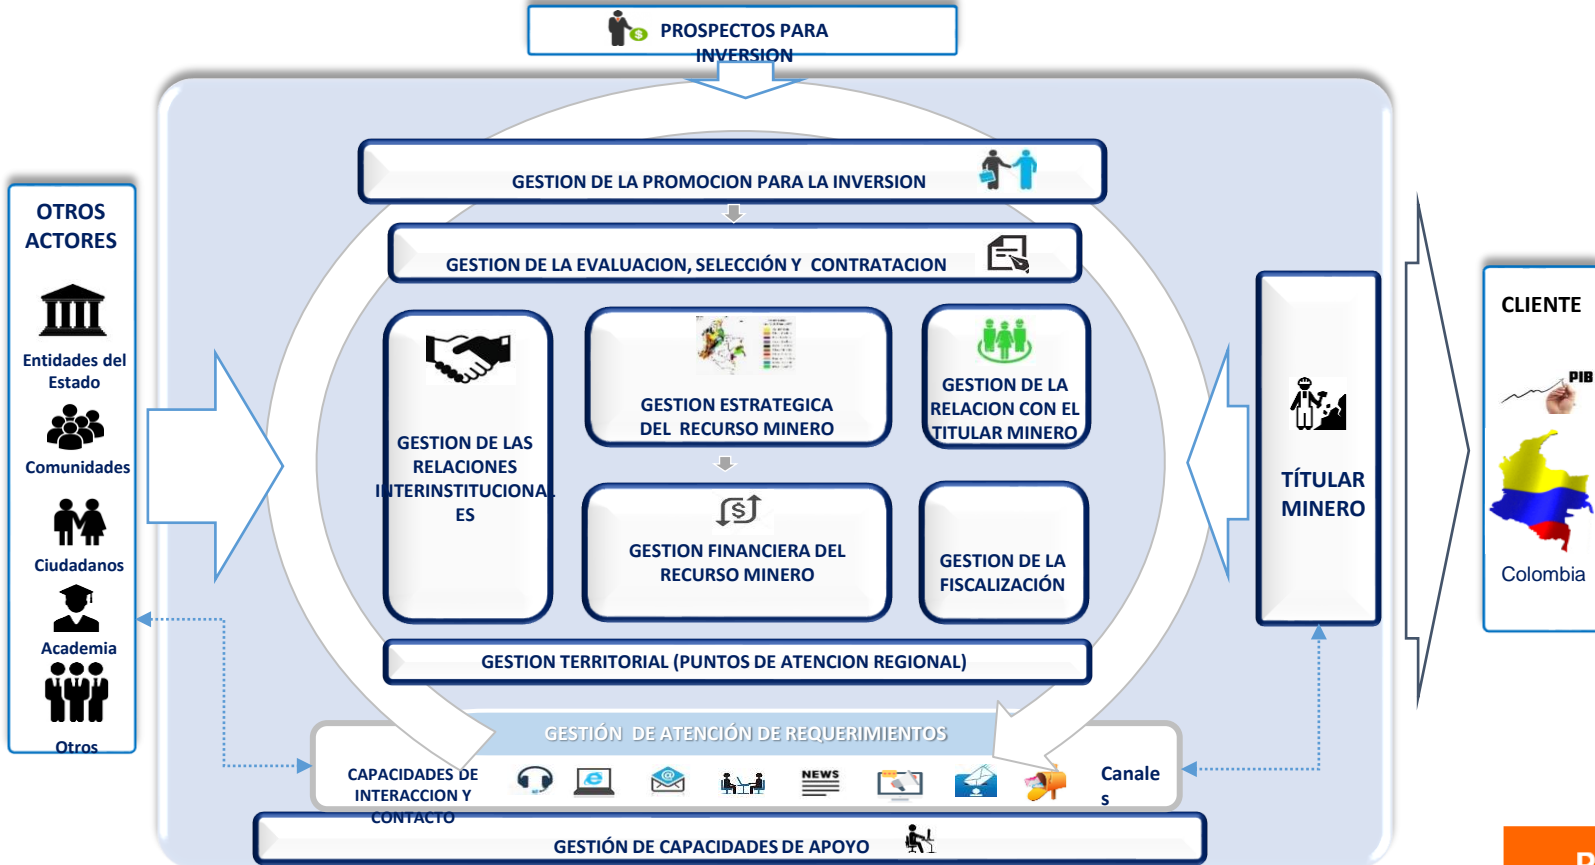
PROSPECTOS PARA INVERSION

OTROS ACTORES

Entidades del Estado

Comunidades

Ciudadanos

Academia

Otros

GESTION DE LA PROMOCION PARA LA INVERSION

GESTION DE LA EVALUACION, SELECCIÓN Y CONTRATACION

GESTION DE LAS RELACIONES INTERINSTITUCIONALES

GESTION ESTRATEGICA DEL RECURSO MINERO

GESTION DE LA RELACION CON EL TITULAR MINERO

GESTION FINANCIERA DEL RECURSO MINERO

GESTION DE LA FISCALIZACIÓN

GESTION TERRITORIAL (PUNTOS DE ATENCION REGIONAL)

GESTIÓN DE ATENCIÓN DE REQUERIMIENTOS

CAPACIDADES DE INTERACCION Y CONTACTO

NEWS

Canales

GESTIÓN DE CAPACIDADES DE APOYO

TÍTULAR MINERO

CLIENTE

PIB

Colombia